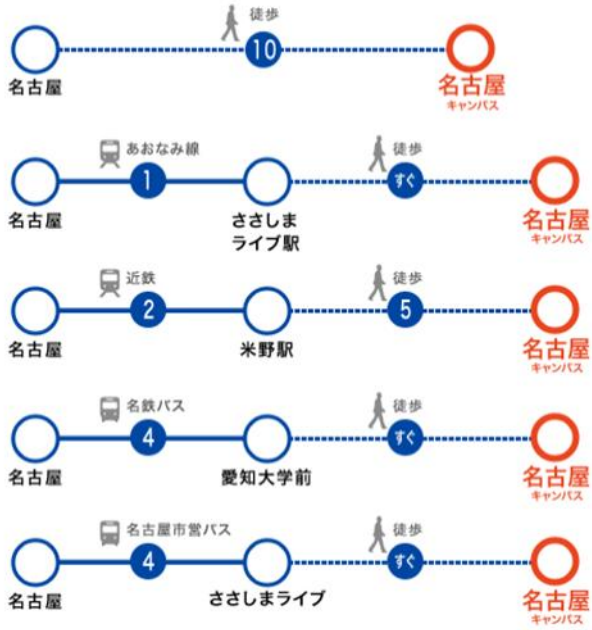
徒歩
10
名古屋
名古屋
キャンパス

あおなみ線
1
徒歩
すぐ
名古屋
ささしま
ライブ駅
名古屋
キャンパス

近鉄
2
徒歩
5
名古屋
米野駅
名古屋
キャンパス

名鉄バス
4
徒歩
すぐ
名古屋
愛知大学前
名古屋
キャンパス

名古屋市営バス
4
徒歩
すぐ
名古屋
ささしまライブ
名古屋
キャンパス